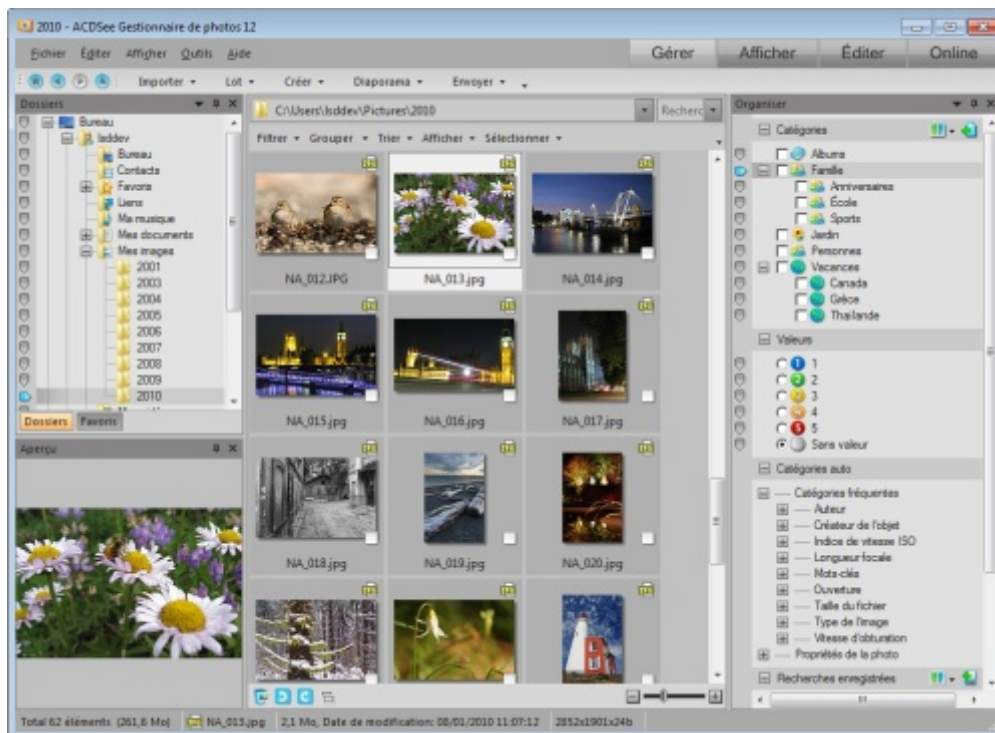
2010 - ACDSee Gestionnaire de photos 12

Fichier Éditer Afficher Outils Aide

Gérer Afficher Éditer Online

Importer Lot Créer Diaporama Envoyer

Dossiers

Bureau
lsddev
Bureau
Contacts
Favoris
Liens
Ma musique
Mes documents
Mes images
2001
2003
2004
2005
2006
2007
2008
2009
2010

Dossiers Favoris

Aperçu

C:\Users\lsddev\Pictures\2010

Recherc

Filtrer Grouper Trier Afficher Sélectionner

NA_012.JPG
NA_013.jpg
NA_014.jpg
NA_015.jpg
NA_016.jpg
NA_017.jpg
NA_018.jpg
NA_019.jpg
NA_020.jpg

Organiser

Catégories
Albums
Famille
Anniversaires
École
Sports
Jardin
Personnes
Vacances
Canada
Grèce
Thaïlande

Valeurs
1
2
3
4
5
Sans valeur

Catégories auto
Catégories fréquentes
Auteur
Créateur de l'objet
Indice de vitesse ISO
Longueur focale
Mots-clés
Ouverture
Taille du fichier
Type de l'image
Vitesse d'obturation
Propriétés de la photo

Recherches enregistrées

Total 62 éléments (261,6 Mo) NA_013.jpg 2,1 Mo, Date de modification: 08/01/2010 11:07:12 2852x1901x24b